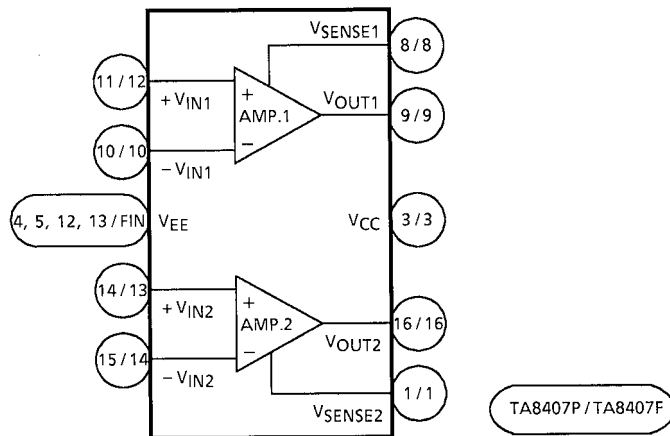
$V_{SENSE1}$

8 / 8

11 / 12

$+V_{IN1}$

+

AMP.1

$V_{OUT1}$

9 / 9

10 / 10

$-V_{IN1}$

−

4, 5, 12, 13 / FIN

$V_{EE}$

$V_{CC}$

3 / 3

14 / 13

$+V_{IN2}$

+

AMP.2

16 / 16

$V_{OUT2}$

15 / 14

$-V_{IN2}$

−

1 / 1

$V_{SENSE2}$

TA8407P / TA8407F